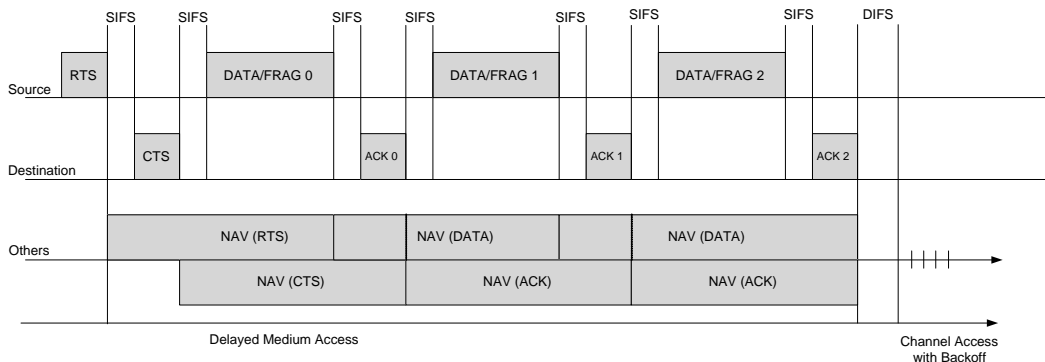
SIFS SIFS SIFS SIFS SIFS SIFS SIFS DIFS

Source
RTS
DATA/FRAG 0
DATA/FRAG 1
DATA/FRAG 2

Destination
CTS
ACK 0
ACK 1
ACK 2

Others
NAV (RTS)
NAV (DATA)
NAV (DATA)
NAV (CTS)
NAV (ACK)
NAV (ACK)

Delayed Medium Access

Channel Access with Backoff